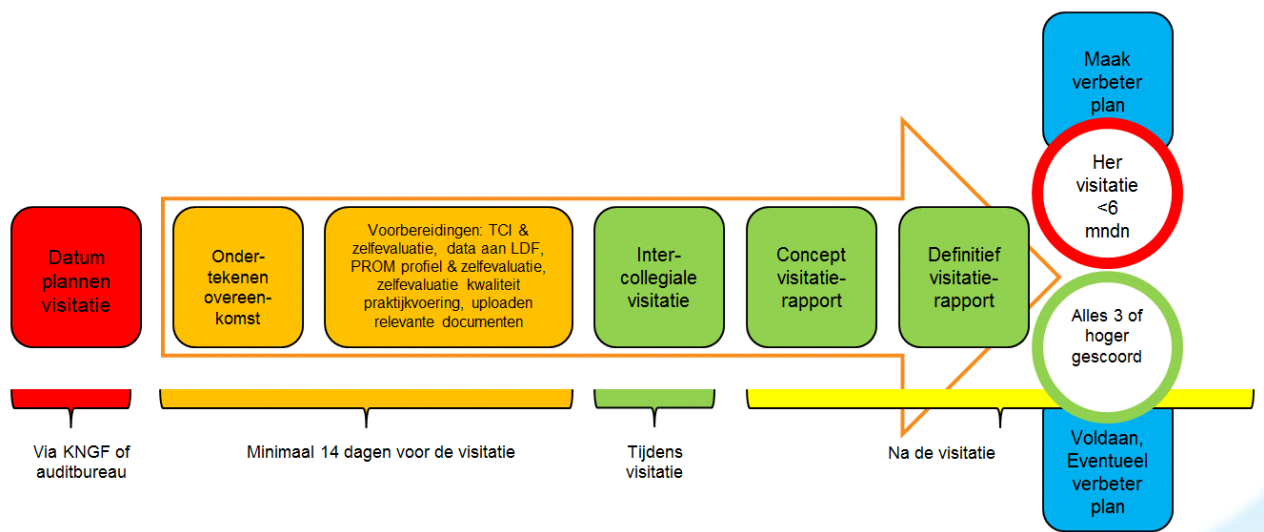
Maak verbeter plan

Her visitatie <6 mndn

Datum plannen visitatie

Onder-tekenen overeen-komst

Voorbereidingen: TCI & zelfevaluatie, data aan LDF, PROM profiel & zelfevaluatie, zelfevaluatie kwaliteit praktijkvoering, uploaden relevante documenten

Inter-collegiale visitatie

Concept visitatie-rapport

Definitief visitatie-rapport

Alles 3 of hoger gescoord

Via KNGF of auditbureau

Minimaal 14 dagen voor de visitatie

Tijdens visitatie

Na de visitatie

Voldaan, Eventueel verbeter plan